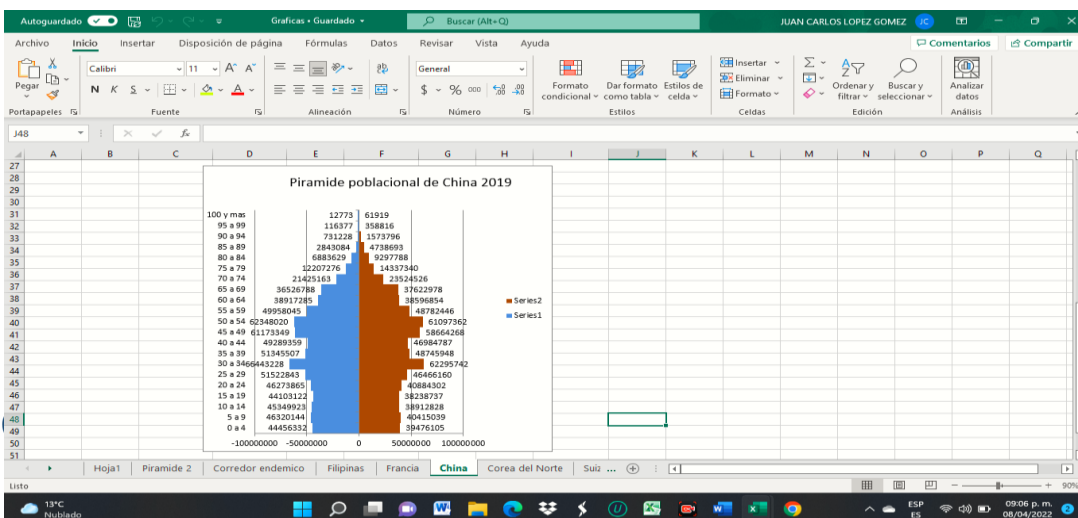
Autoguardado Graficas • Guardado Buscar (Alt+Q) JUAN CARLOS LOPEZ GOMEZ JC

Archivo Inicio Insertar Disposición de página Fórmulas Datos Revisar Vista Ayuda Comentarios Compartir

Pegar Calibri 11 N K S General Formato condicional Dar formato como tabla Estilos de celda Insertar Eliminar Formato Ordenar y filtrar Buscar y seleccionar Analizar datos

Portapapeles Fuente Alineación Número Estilos Celdas Edición Análisis

J48

A B C D E F G H I J K L M N O P Q

Piramide poblacional de China 2019

| | | |
|---|---|---|
| 100 y mas | 12773 | 61919 |
| 95 a 99 | 116377 | 358816 |
| 90 a 94 | 731228 | 1573796 |
| 85 a 89 | 2843084 | 4738693 |
| 80 a 84 | 6883629 | 9297788 |
| 75 a 79 | 12207276 | 14337340 |
| 70 a 74 | 21425163 | 23524526 |
| 65 a 69 | 36526788 | 37622978 |
| 60 a 64 | 38917285 | 38596854 |
| 55 a 59 | 49958045 | 48782446 |
| 50 a 54 | 62348020 | 61097362 |
| 45 a 49 | 61173349 | 58664268 |
| 40 a 44 | 49289359 | 46984787 |
| 35 a 39 | 51345507 | 48745948 |
| 30 a 34 | 66443228 | 62295742 |
| 25 a 29 | 51522843 | 46466160 |
| 20 a 24 | 46273865 | 40884302 |
| 15 a 19 | 44103122 | 38238737 |
| 10 a 14 | 45349923 | 38912828 |
| 5 a 9 | 46320144 | 40415039 |
| 0 a 4 | 44456332 | 39476105 |

-100000000 -50000000 0 50000000 100000000

Series2
Series1

Hoja1 Piramide 2 Corredor endemico Filipinas Francia China Corea del Norte Suiz ...

Listo 90%

13°C Nublado ESP ES 09:06 p. m. 08/04/2022